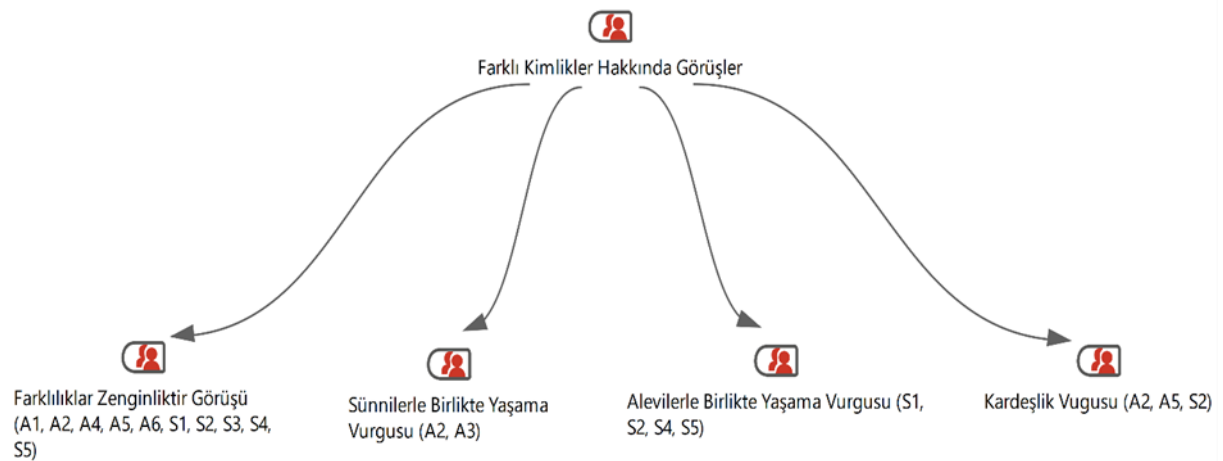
Farklı Kimlikler Hakkında Görüşler

Farklılıklar Zenginliktir Görüşü (A1, A2, A4, A5, A6, S1, S2, S3, S4, S5)

Sünnilerle Birlikte Yaşama Vurgusu (A2, A3)

Alevilerle Birlikte Yaşama Vurgusu (S1, S2, S4, S5)

Kardeşlik Vugusu (A2, A5, S2)